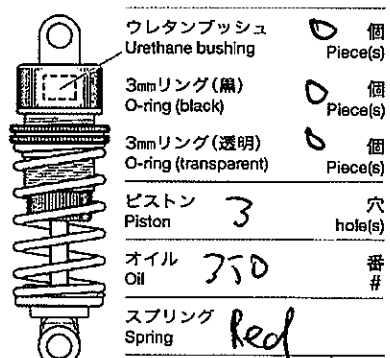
ウレタンブッシュ
Urethane bushing
0 個
Piece(s)

3mmリング(黒)
O-ring (black)
0 個
Piece(s)

3mmリング(透明)
O-ring (transparent)
0 個
Piece(s)

ピストン
Piston
3 穴
hole(s)

オイル
Oil
350 番
#

スプリング
Spring
Red